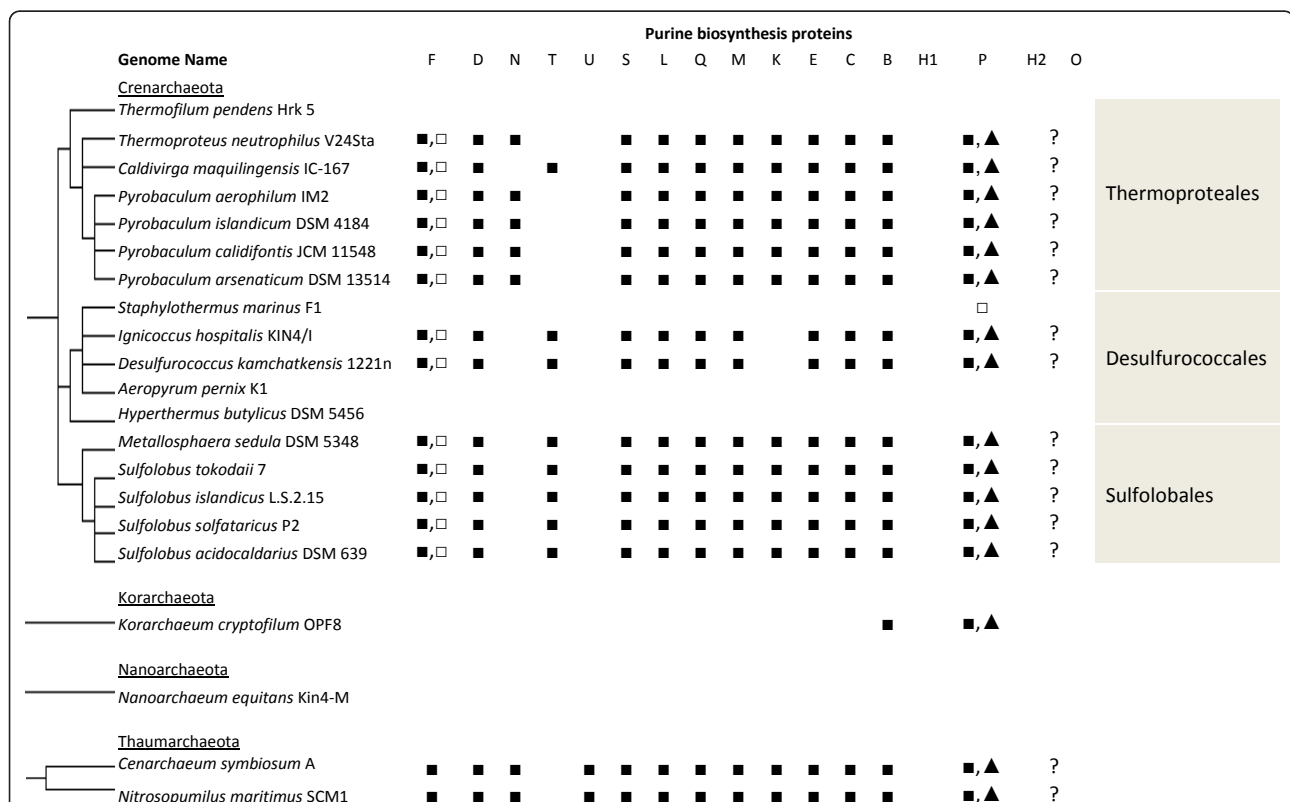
Purine biosynthesis proteins

| Genome Name | F | D | N | T | U | S | L | Q | M | K | E | C | B | H1 | P | H2 | O | |
|---|---|---|---|---|---|---|---|---|---|---|---|---|---|---|---|---|---|---|
| Crenarchaeota | | | | | | | | | | | | | | | | | | |
| *Thermofilum pendens* Hrk 5 | | | | | | | | | | | | | | | | | | |
| *Thermoproteus neutrophilus* V24Sta | ■,□ | ■ | ■ | | | ■ | ■ | ■ | ■ | ■ | ■ | ■ | ■ | | ■,▲ | ? | | Thermoproteales |
| *Caldivirga maquilingensis* IC-167 | ■,□ | ■ | | ■ | | ■ | ■ | ■ | ■ | ■ | ■ | ■ | ■ | | ■,▲ | ? | | |
| *Pyrobaculum aerophilum* IM2 | ■,□ | ■ | ■ | | | ■ | ■ | ■ | ■ | ■ | ■ | ■ | ■ | | ■,▲ | ? | | |
| *Pyrobaculum islandicum* DSM 4184 | ■,□ | ■ | ■ | | | ■ | ■ | ■ | ■ | ■ | ■ | ■ | ■ | | ■,▲ | ? | | |
| *Pyrobaculum calidifontis* JCM 11548 | ■,□ | ■ | ■ | | | ■ | ■ | ■ | ■ | ■ | ■ | ■ | ■ | | ■,▲ | ? | | |
| *Pyrobaculum arsenaticum* DSM 13514 | ■,□ | ■ | ■ | | | ■ | ■ | ■ | ■ | ■ | ■ | ■ | ■ | | ■,▲ | ? | | |
| *Staphylothermus marinus* F1 | | | | | | | | | | | | | | | □ | | | Desulfurococcales |
| *Ignicoccus hospitalis* KIN4/I | ■,□ | ■ | | ■ | | ■ | ■ | ■ | ■ | | ■ | ■ | ■ | | ■,▲ | ? | | |
| *Desulfurococcus kamchatkensis* 1221n | ■,□ | ■ | | ■ | | ■ | ■ | ■ | ■ | | ■ | ■ | ■ | | ■,▲ | ? | | |
| *Aeropyrum pernix* K1 | | | | | | | | | | | | | | | | | | |
| *Hyperthermus butylicus* DSM 5456 | | | | | | | | | | | | | | | | | | |
| *Metallosphaera sedula* DSM 5348 | ■,□ | ■ | | ■ | | ■ | ■ | ■ | ■ | ■ | ■ | ■ | ■ | | ■,▲ | ? | | Sulfolobales |
| *Sulfolobus tokodaii* 7 | ■,□ | ■ | | ■ | | ■ | ■ | ■ | ■ | ■ | ■ | ■ | ■ | | ■,▲ | ? | | |
| *Sulfolobus islandicus* L.S.2.15 | ■,□ | ■ | | ■ | | ■ | ■ | ■ | ■ | ■ | ■ | ■ | ■ | | ■,▲ | ? | | |
| *Sulfolobus solfataricus* P2 | ■,□ | ■ | | ■ | | ■ | ■ | ■ | ■ | ■ | ■ | ■ | ■ | | ■,▲ | ? | | |
| *Sulfolobus acidocaldarius* DSM 639 | ■,□ | ■ | | ■ | | ■ | ■ | ■ | ■ | ■ | ■ | ■ | ■ | | ■,▲ | ? | | |
| Korarchaeota | | | | | | | | | | | | | | | | | | |
| *Korarchaeum cryptofilum* OPF8 | | | | | | | | | | | | | ■ | | ■,▲ | | | |
| Nanoarchaeota | | | | | | | | | | | | | | | | | | |
| *Nanoarchaeum equitans* Kin4-M | | | | | | | | | | | | | | | | | | |
| Thaumarchaeota | | | | | | | | | | | | | | | | | | |
| *Cenarchaeum symbiosum* A | ■ | ■ | ■ | | ■ | ■ | ■ | ■ | ■ | ■ | ■ | ■ | ■ | | ■,▲ | ? | | |
| *Nitrosopumilus maritimus* SCM1 | ■ | ■ | ■ | | ■ | ■ | ■ | ■ | ■ | ■ | ■ | ■ | ■ | | ■,▲ | ? | | |